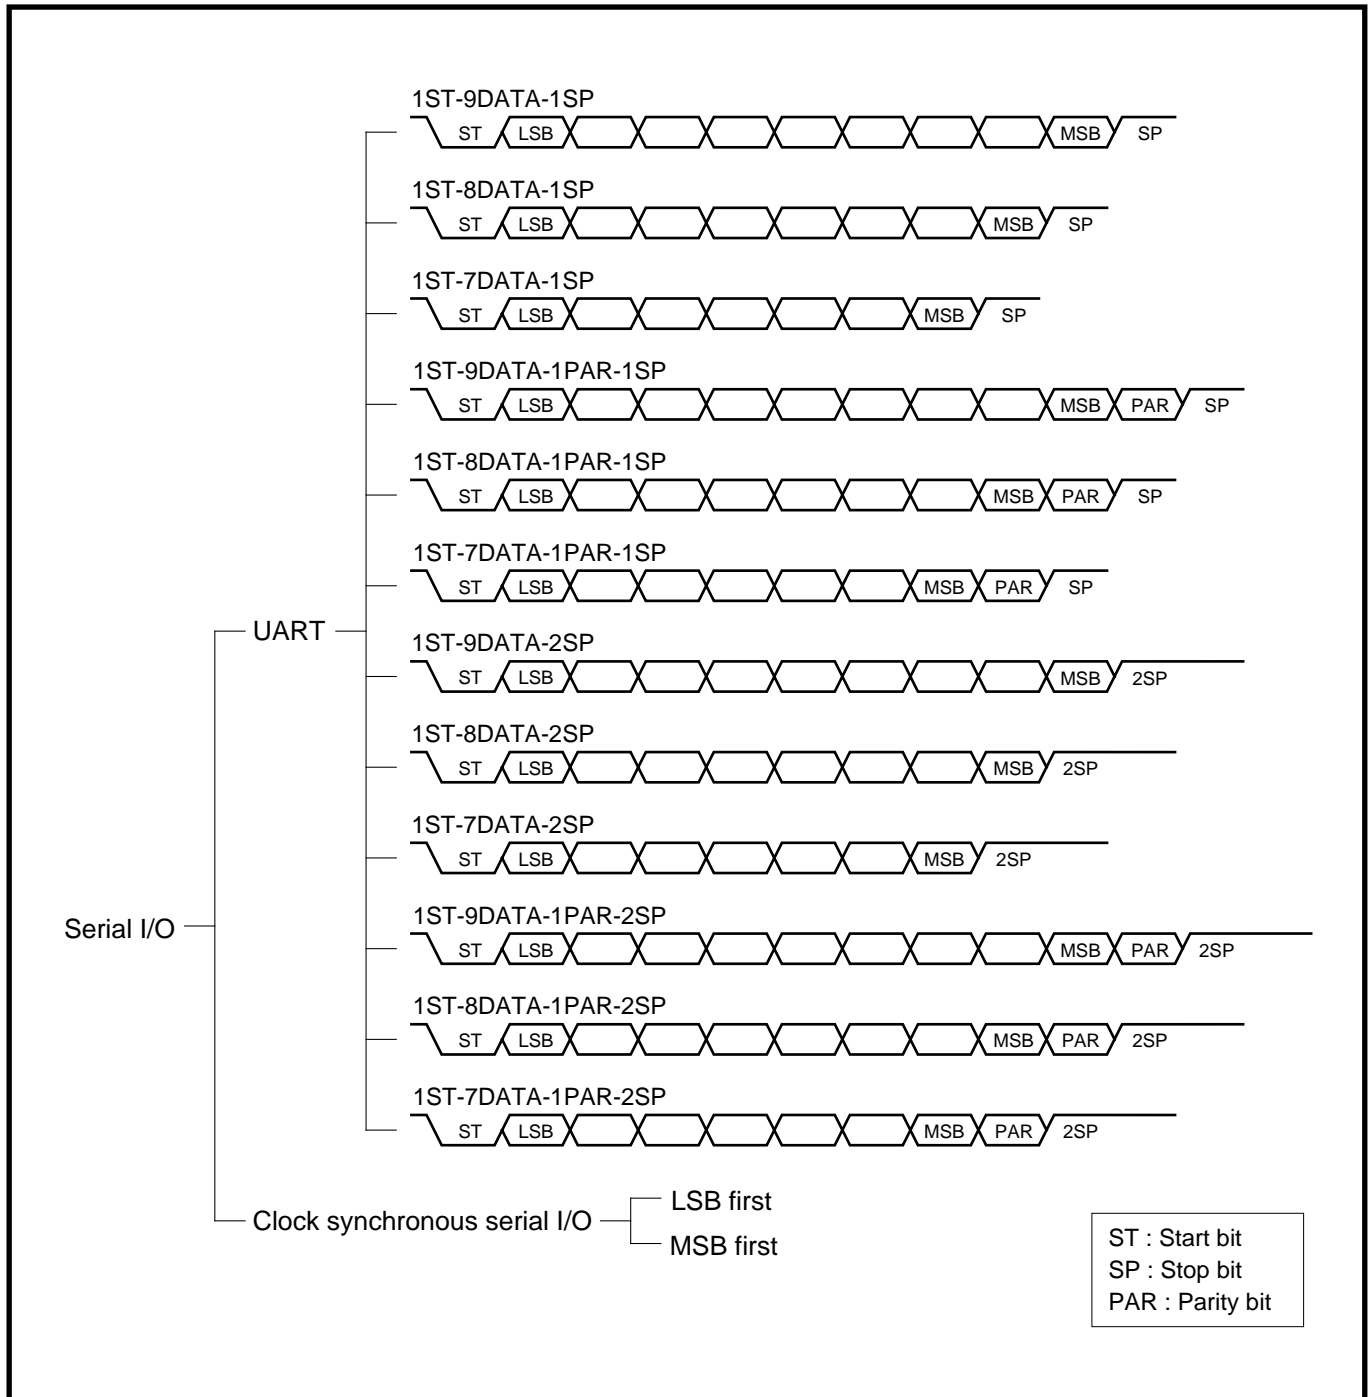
Serial I/O

UART

1ST-9DATA-1SP
ST LSB MSB SP

1ST-8DATA-1SP
ST LSB MSB SP

1ST-7DATA-1SP
ST LSB MSB SP

1ST-9DATA-1PAR-1SP
ST LSB MSB PAR SP

1ST-8DATA-1PAR-1SP
ST LSB MSB PAR SP

1ST-7DATA-1PAR-1SP
ST LSB MSB PAR SP

1ST-9DATA-2SP
ST LSB MSB 2SP

1ST-8DATA-2SP
ST LSB MSB 2SP

1ST-7DATA-2SP
ST LSB MSB 2SP

1ST-9DATA-1PAR-2SP
ST LSB MSB PAR 2SP

1ST-8DATA-1PAR-2SP
ST LSB MSB PAR 2SP

1ST-7DATA-1PAR-2SP
ST LSB MSB PAR 2SP

Clock synchronous serial I/O
LSB first
MSB first

ST : Start bit
SP : Stop bit
PAR : Parity bit